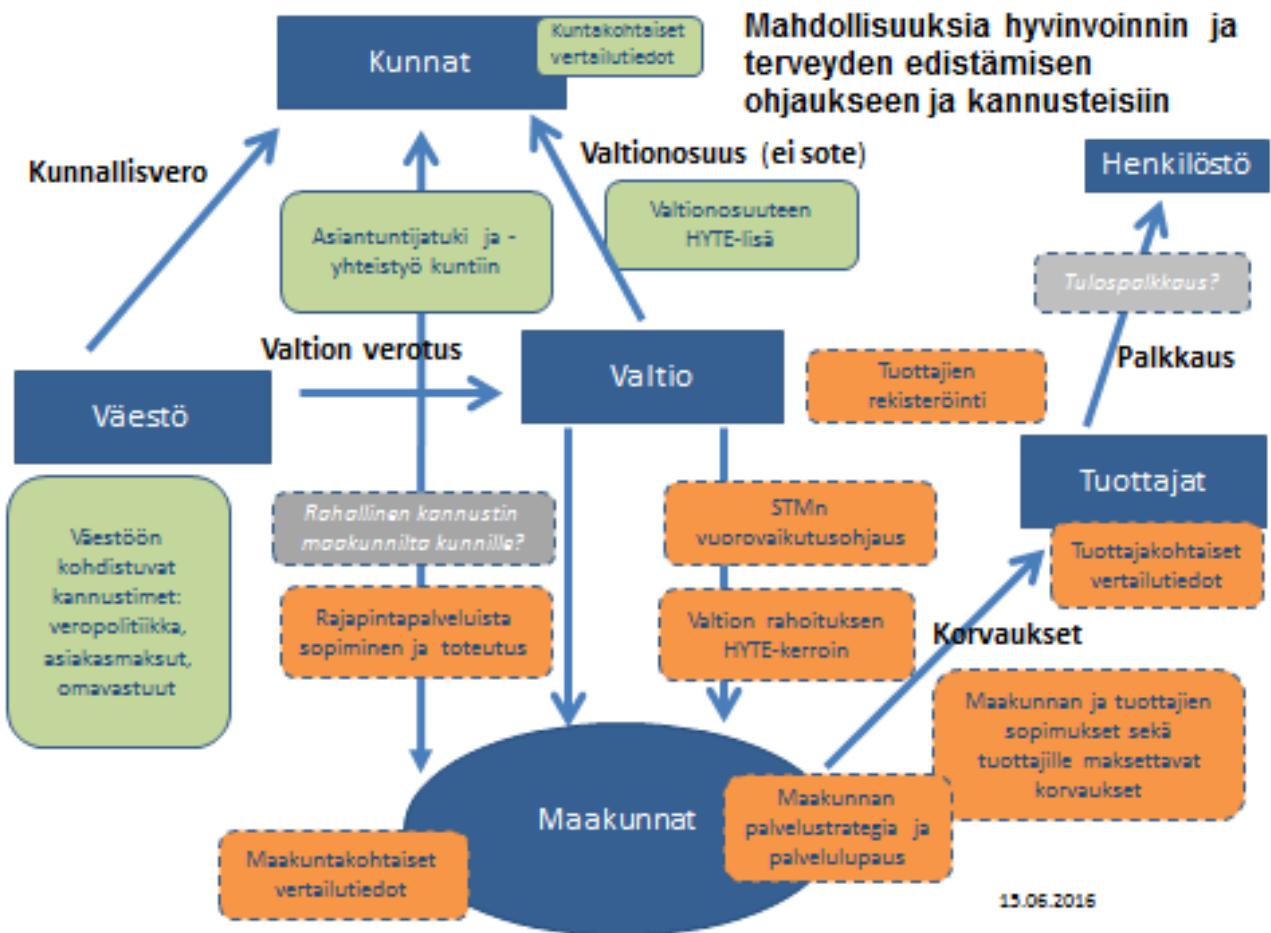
Mahdollisuuksia hyvinvoinnin ja terveyden edistämisen ohjaukseen ja kannusteisiin

Kunnat

Kuntakohtaiset vertailutiedot

Kunnallisvero

Valtionosuus (ei sote)

Henkilöstö

Asiantuntijatuki ja -yhteistyö kuntiin

Valtionosuuteen HYTE-lisä

Tulospalkkaus?

Valtion verotus

Valtio

Palkkaus

Tuottajien rekisteröinti

Väestö

Tuottajat

Väestöön kohdistuvat kannustimet: veropolitiikka, asiakasmaksut, omavastuut

Rahallinen kannustin maakunnilta kunnille?

STMn vuorovaikutusohjaus

Tuottajakohtaiset vertailutiedot

Rajapintapalveluista sopiminen ja toteutus

Valtion rahoituksen HYTE-kerroin

Korvaukset

Maakunnan ja tuottajien sopimukset sekä tuottajille maksettavat korvaukset

Maakunnat

Maakunnan palvelustrategia ja palvelulupaus

Maakuntakohtaiset vertailutiedot

15.06.2016